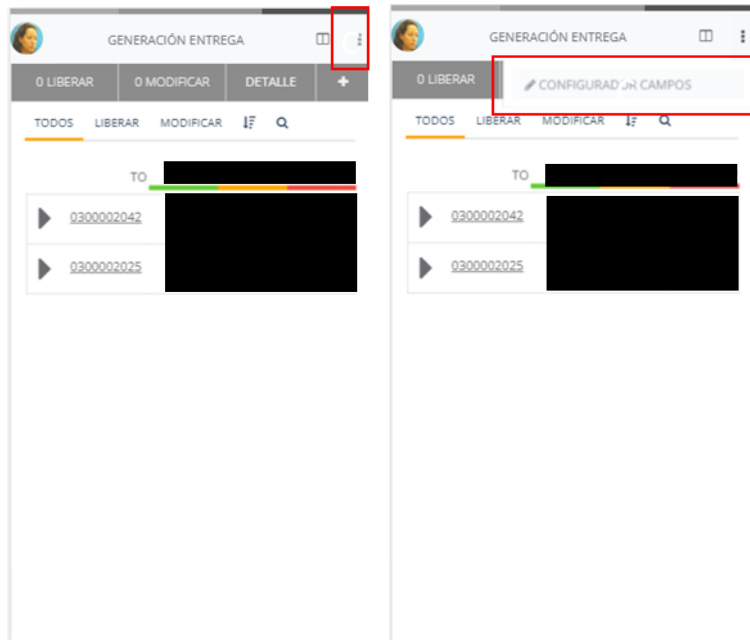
GENERACIÓN ENTREGA

0 LIBERAR | 0 MODIFICAR | DETALLE | +

TODOS LIBERAR MODIFICAR

TO

0300002042

0300002025

GENERACIÓN ENTREGA

0 LIBERAR

CONFIGURAD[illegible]R CAMPOS

TODOS LIBERAR MODIFICAR

TO

0300002042

0300002025